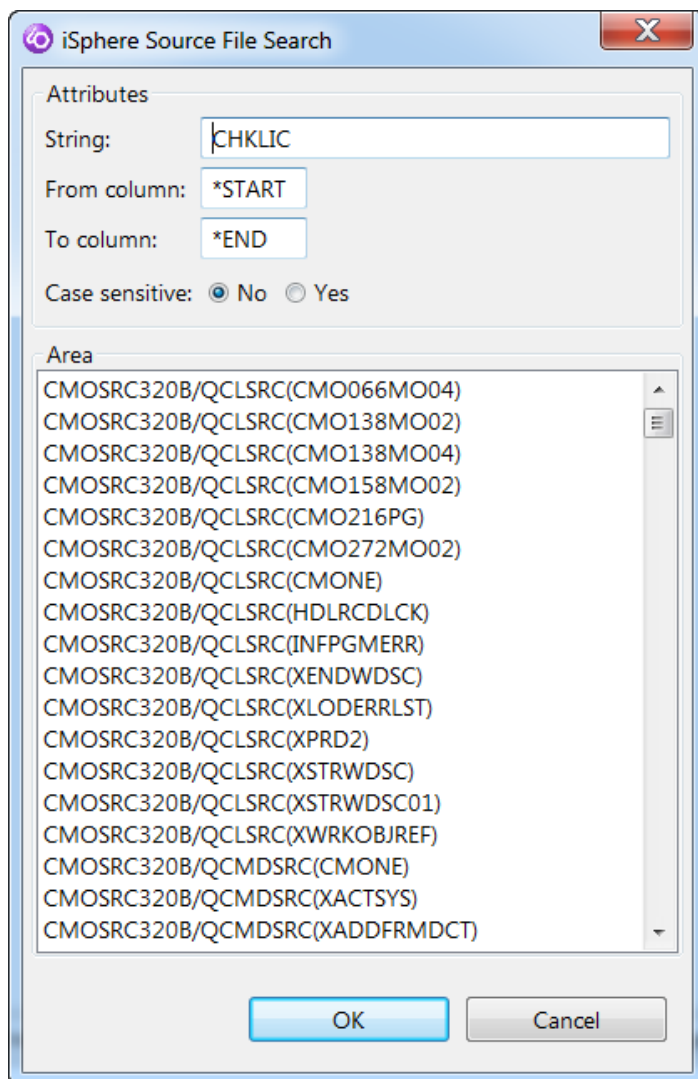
iSphere Source File Search

Attributes

String: CHKLIC

From column: *START

To column: *END

Case sensitive: No Yes

Area

CMOSRC320B/QCLSRC(CMO066MO04)
CMOSRC320B/QCLSRC(CMO138MO02)
CMOSRC320B/QCLSRC(CMO138MO04)
CMOSRC320B/QCLSRC(CMO158MO02)
CMOSRC320B/QCLSRC(CMO216PG)
CMOSRC320B/QCLSRC(CMO272MO02)
CMOSRC320B/QCLSRC(CMONE)
CMOSRC320B/QCLSRC(HDLRCDLCK)
CMOSRC320B/QCLSRC(INFPGMERR)
CMOSRC320B/QCLSRC(XENDWDSC)
CMOSRC320B/QCLSRC(XLODERRLST)
CMOSRC320B/QCLSRC(XPRD2)
CMOSRC320B/QCLSRC(XSTRWDSC)
CMOSRC320B/QCLSRC(XSTRWDSC01)
CMOSRC320B/QCLSRC(XWRKOBJREF)
CMOSRC320B/QCMDSRC(CMONE)
CMOSRC320B/QCMDSRC(XACTSYS)
CMOSRC320B/QCMDSRC(XADDFRMDCT)

OK Cancel